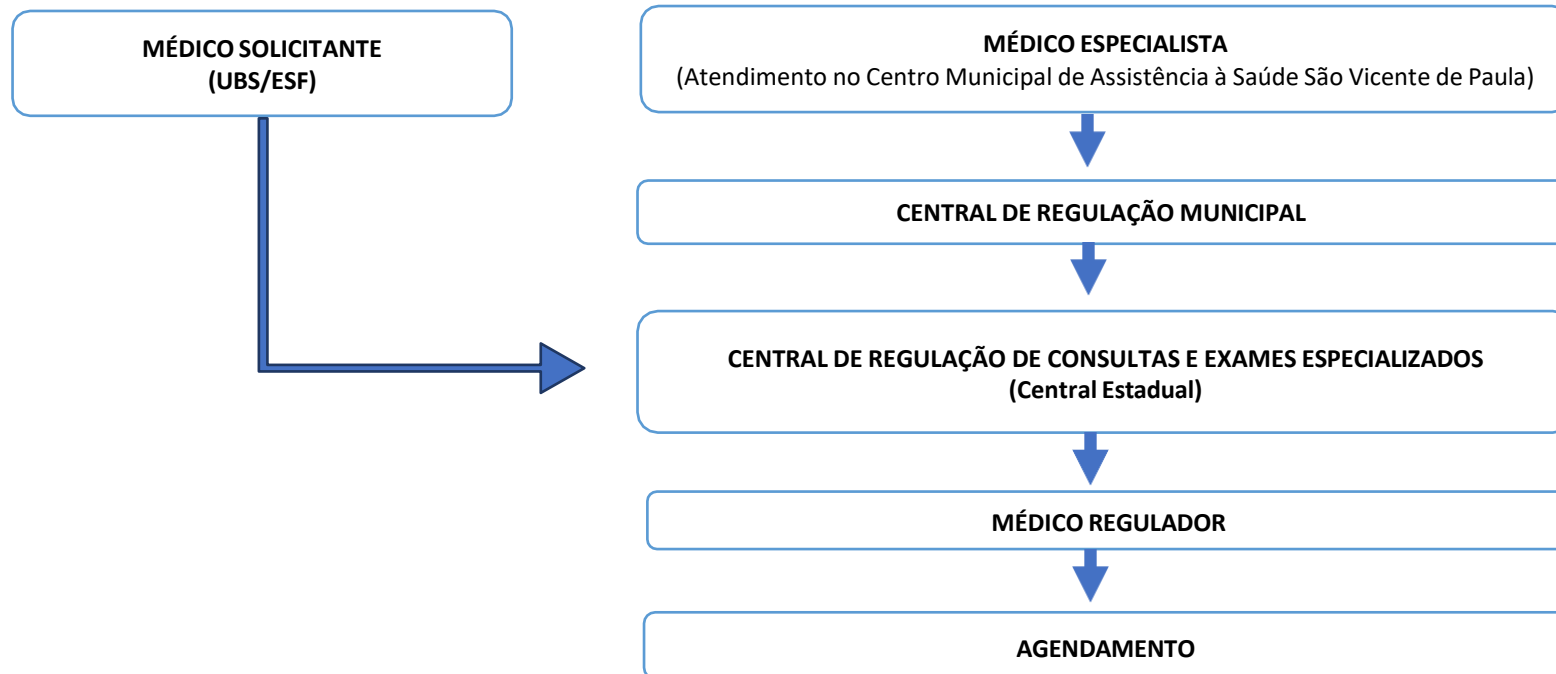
MÉDICO SOLICITANTE
(UBS/ESF)

MÉDICO ESPECIALISTA
(Atendimento no Centro Municipal de Assistência à Saúde São Vicente de Paula)

CENTRAL DE REGULAÇÃO MUNICIPAL

CENTRAL DE REGULAÇÃO DE CONSULTAS E EXAMES ESPECIALIZADOS
(Central Estadual)

MÉDICO REGULADOR

AGENDAMENTO